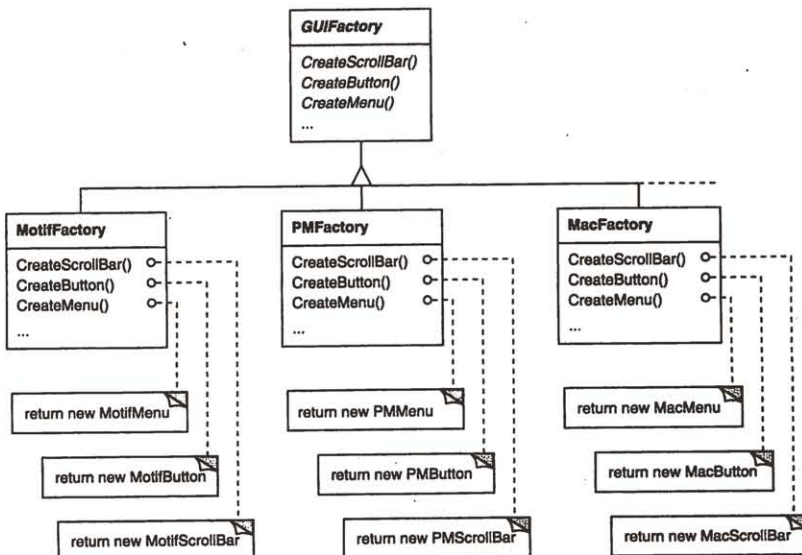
GUIFactory

CreateScrollBar()
CreateButton()
CreateMenu()
...

MotifFactory

CreateScrollBar()
CreateButton()
CreateMenu()
...

PMFactory

CreateScrollBar()
CreateButton()
CreateMenu()
...

MacFactory

CreateScrollBar()
CreateButton()
CreateMenu()
...

return new MotifMenu

return new MotifButton

return new MotifScrollBar

return new PMMenu

return new PMButton

return new PMScrollBar

return new MacMenu

return new MacButton

return new MacScrollBar